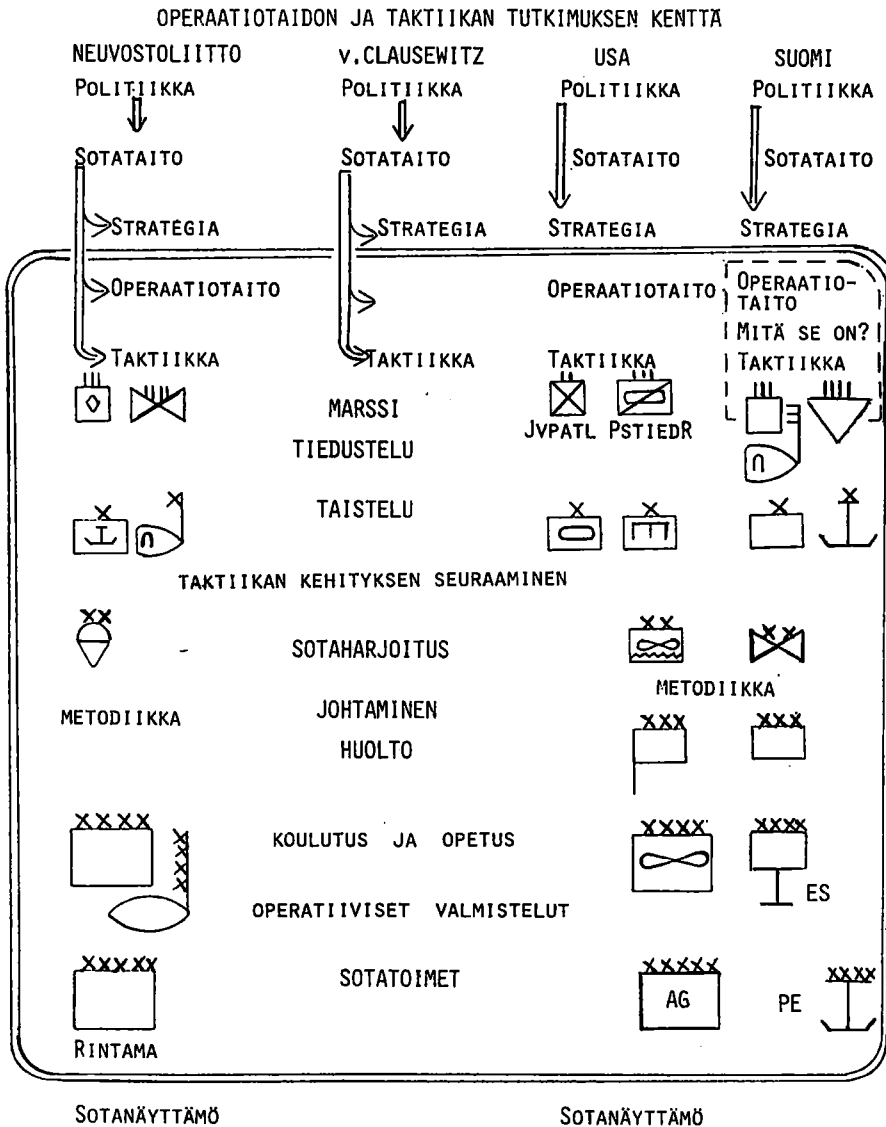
OPERAATIOTAIDON JA TAKTIIKAN TUTKIMUKSEN KENTTÄ

NEUVOSTOLIITTO
POLITIIKKA
SOTATAITO
STRATEGIA
OPERAATIOTAITO
TAKTIIKKA

v.CLAUSEWITZ
POLITIIKKA
SOTATAITO
STRATEGIA
TAKTIIKKA

USA
POLITIIKKA
SOTATAITO
STRATEGIA
OPERAATIOTAITO
TAKTIIKKA
JVPATL PSTIEDR

SUOMI
POLITIIKKA
SOTATAITO
STRATEGIA
OPERAATIOTAITO
MITÄ SE ON?
TAKTIIKKA

MARSSI
TIEDUSTELU
TAISTELU
TAKTIIKAN KEHITYKSEN SEURAAMINEN
SOTAHARJOITUS
METODIIKKA
METODIIKKA
JOHTAMINEN
HUOLTO
KOULUTUS JA OPETUS
ES
OPERATIIVISET VALMISTELUT
SOTATOIMET
AG
PE
RINTAMA

SOTANÄYTTÄMÖ

SOTANÄYTTÄMÖ